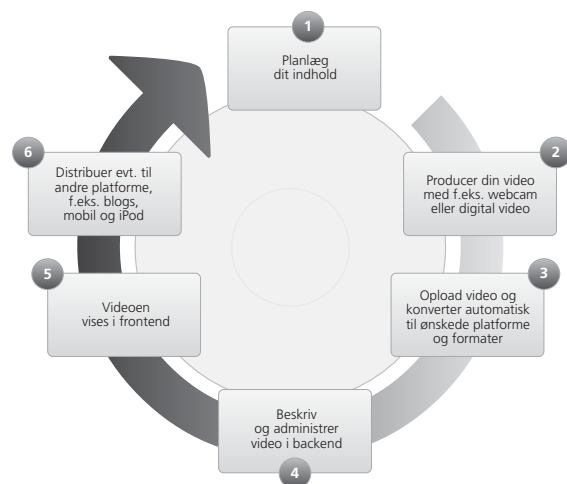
1
Planlæg dit indhold

2
Producer din video med f.eks. webcam eller digital video

3
Opload video og konverter automatisk til ønskede platforme og formater

4
Beskriv og administrer video i backend

5
Videoen vises i frontend

6
Distribuer evt. til andre platforme, f.eks. blogs, mobil og iPod